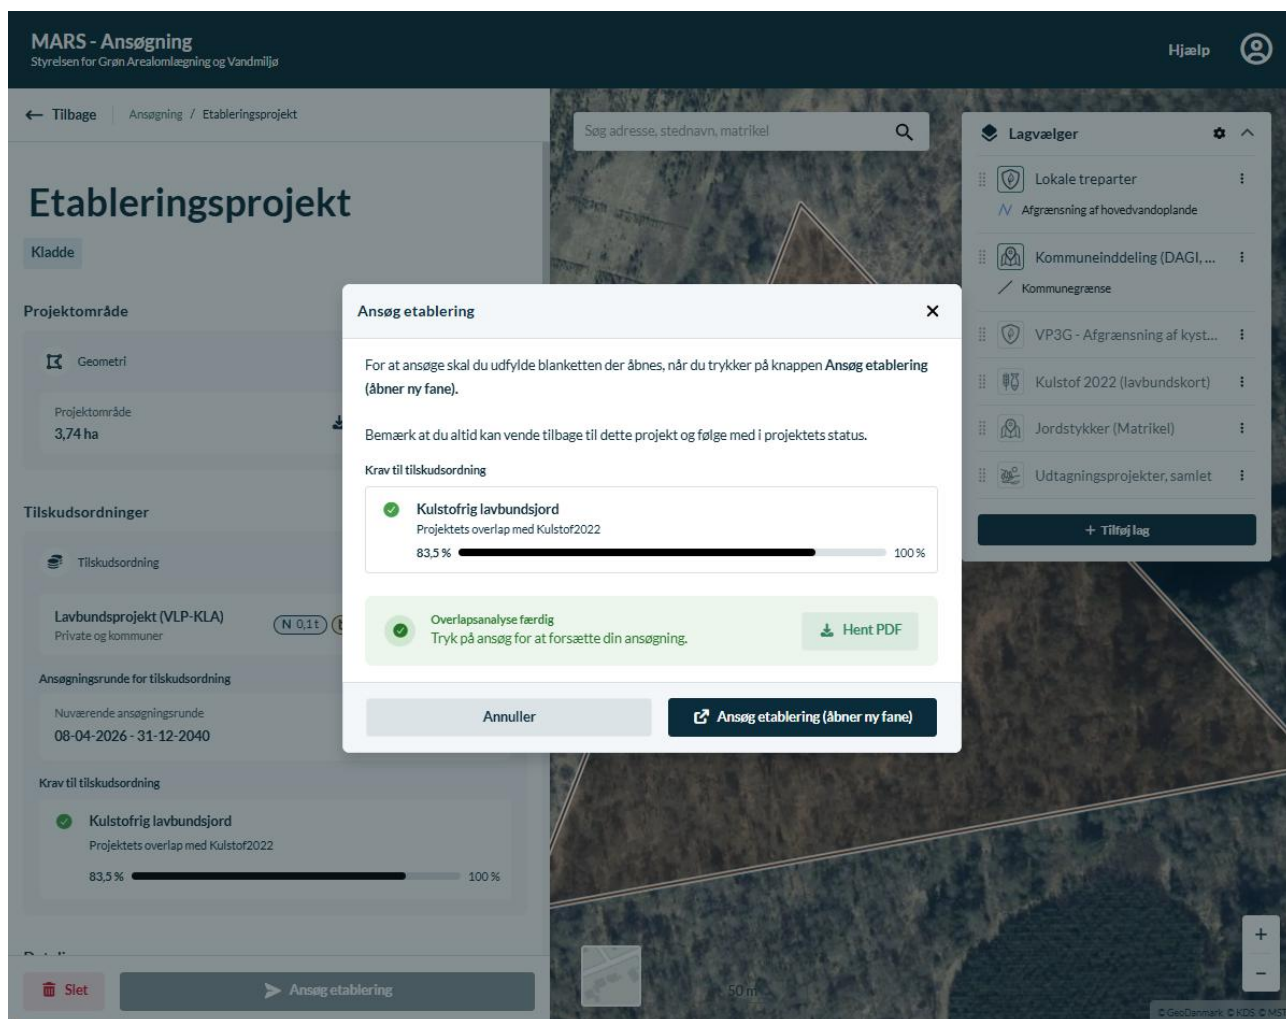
MARS - Ansøgning
Styrelsen for Grøn Arealomlægning og Vandmiljø

Hjælp

← Tilbage | Ansøgning / Etableringsprojekt

Etableringsprojekt

Kladde

Projektområde

Geometri

Projektområde
3,74 ha

Tilskudsordninger

Tilskudsordning

Lavbundsprojekt (VLP-KLA)
Private og kommuner

N 0,1t

Ansøgningsrunde for tilskudsordning

Nuværende ansøgningsrunde
08-04-2026 - 31-12-2040

Krav til tilskudsordning

Kulstofrig lavbundsjord
Projektets overlap med Kulstof2022
83,5 % 100 %

Slet

Ansøg etablering

Søg adresse, stednavn, matrikel

Lagvælger

Lokale treparter
Afgrænsning af hovedvandoplande

Kommuneinddeling (DAGI, ...
Kommunegrænse

VP3G - Afgrænsning af kyst...

Kulstof 2022 (lavbundskort)

Jordstykker (Matrikel)

Udtagningsprojekter, samlet

+ Tilføj lag

Ansøg etablering

For at ansøge skal du udfylde blanketten der åbnes, når du trykker på knappen **Ansøg etablering (åbner ny fane).**

Bemærk at du altid kan vende tilbage til dette projekt og følge med i projektets status.

Krav til tilskudsordning

Kulstofrig lavbundsjord
Projektets overlap med Kulstof2022
83,5 % 100 %

Overlapsanalyse færdig
Tryk på ansøg for at forsætte din ansøgning.

Hent PDF

Annuller

Ansøg etablering (åbner ny fane)

50 m

+
−

© GeoDanmark © KDS © M